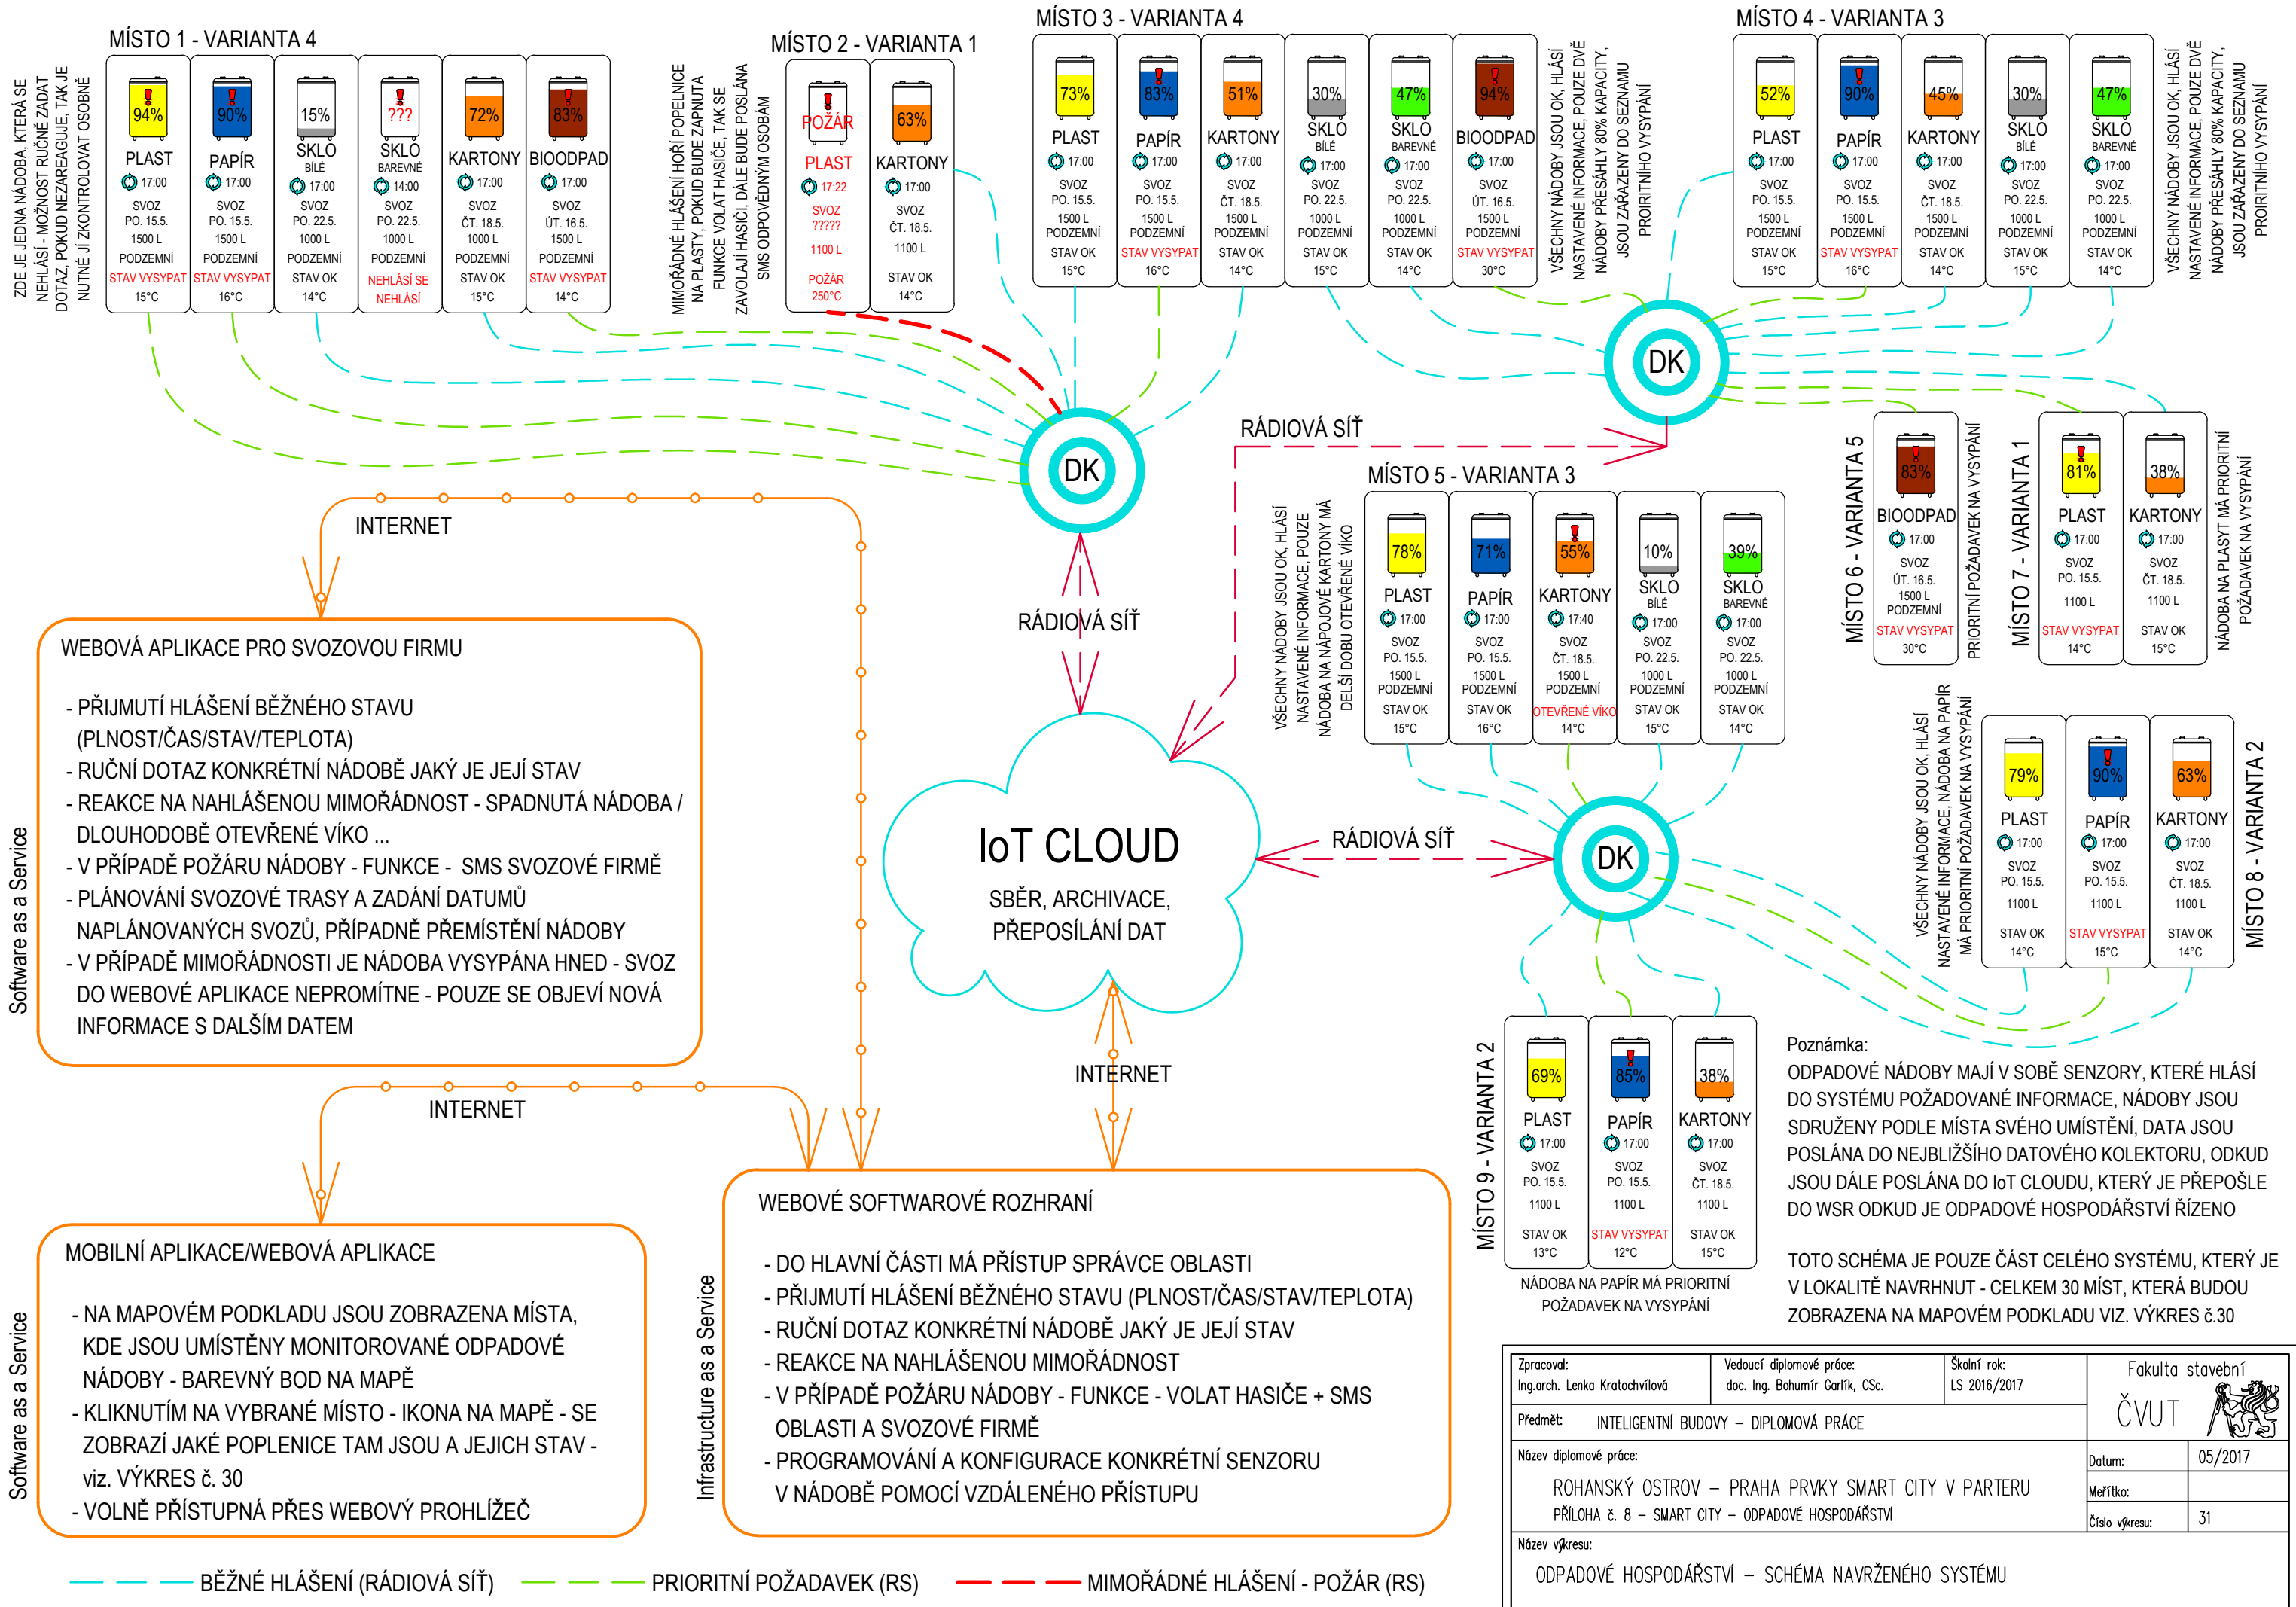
ZDE JE JEDNA NÁDOBA, KTERÁ SE NEHLÁSÍ - MOŽNOST RUČNĚ ZADAT DOTAZ, POKUD NEZAREAGUJE, TAK JE NUTNÉ JÍ ZKONTROLOVAT OSOBNĚ

MÍSTO 1 - VARIANTA 4

| 94% PLAST 17:00 SVOZ PO. 15.5. 1500 L PODZEMNÍ STAV VYSYPAT 15°C | 90% PAPÍR 17:00 SVOZ PO. 15.5. 1500 L PODZEMNÍ STAV VYSYPAT 16°C | 15% SKLO BÍLÉ 17:00 SVOZ PO. 22.5. 1000 L PODZEMNÍ STAV OK 14°C | ??? SKLO BAREVNÉ 14:00 SVOZ PO. 22.5. 1000 L PODZEMNÍ NEHLÁSÍ SE NEHLÁSÍ | 72% KARTONY 17:00 SVOZ ČT. 18.5. 1000 L PODZEMNÍ STAV OK 15°C | 83% BIOODPAD 17:00 SVOZ ÚT. 16.5. 1500 L PODZEMNÍ STAV VYSYPAT 14°C |
|---|---|---|---|---|---|

MIMOŘÁDNÉ HLÁŠENÍ HOŘÍ POPELNICE NA PLASTY, POKUD BUDE ZAPNUTA FUNKCE VOLAT HASIČE, TAK SE ZAVOLAJÍ HASIČI, DÁLE BUDE POSLÁNA SMS ODPOVĚDNÝM OSOBÁM

MÍSTO 2 - VARIANTA 1

| POŽÁR PLAST 17:22 SVOZ ????? 1100 L POŽÁR 250°C | 63% KARTONY 17:00 SVOZ ČT. 18.5. 1100 L STAV OK 14°C |
|---|---|

MÍSTO 3 - VARIANTA 4

| 73% PLAST 17:00 SVOZ PO. 15.5. 1500 L PODZEMNÍ STAV OK 15°C | 83% PAPÍR 17:00 SVOZ PO. 15.5. 1500 L PODZEMNÍ STAV VYSYPAT 16°C | 51% KARTONY 17:00 SVOZ ČT. 18.5. 1500 L PODZEMNÍ STAV OK 14°C | 30% SKLO BÍLÉ 17:00 SVOZ PO. 22.5. 1000 L PODZEMNÍ STAV OK 15°C | 47% SKLO BAREVNÉ 17:00 SVOZ PO. 22.5. 1000 L PODZEMNÍ STAV OK 14°C | 94% BIOODPAD 17:00 SVOZ ÚT. 16.5. 1500 L PODZEMNÍ STAV VYSYPAT 30°C |
|---|---|---|---|---|---|

VŠECHNY NÁDOBY JSOU OK, HLÁSÍ NASTAVENÉ INFORMACE, POUZE DVĚ NÁDOBY PŘESÁHLY 80% KAPACITY, JSOU ZAŘAZENY DO SEZNAMU PROIRITNÍHO VYSYPÁNÍ

MÍSTO 4 - VARIANTA 3

| 52% PLAST 17:00 SVOZ PO. 15.5. 1500 L PODZEMNÍ STAV OK 15°C | 90% PAPÍR 17:00 SVOZ PO. 15.5. 1500 L PODZEMNÍ STAV VYSYPAT 16°C | 45% KARTONY 17:00 SVOZ ČT. 18.5. 1500 L PODZEMNÍ STAV OK 14°C | 30% SKLO BÍLÉ 17:00 SVOZ PO. 22.5. 1000 L PODZEMNÍ STAV OK 15°C | 47% SKLO BAREVNÉ 17:00 SVOZ PO. 22.5. 1000 L PODZEMNÍ STAV OK 14°C |
|---|---|---|---|---|

VŠECHNY NÁDOBY JSOU OK, HLÁSÍ NASTAVENÉ INFORMACE, POUZE DVĚ NÁDOBY PŘESÁHLY 80% KAPACITY, JSOU ZAŘAZENY DO SEZNAMU PROIRITNÍHO VYSYPÁNÍ

DK

DK

RÁDIOVÁ SÍŤ

MÍSTO 5 - VARIANTA 3

VŠECHNY NÁDOBY JSOU OK, HLÁSÍ NASTAVENÉ INFORMACE, POUZE NÁDOBA NA NÁPOJOVÉ KARTONY MÁ DELŠÍ DOBU OTEVŘENÉ VÍKO

| 78% PLAST 17:00 SVOZ PO. 15.5. 1500 L PODZEMNÍ STAV OK 15°C | 71% PAPÍR 17:00 SVOZ PO. 15.5. 1500 L PODZEMNÍ STAV OK 16°C | 55% KARTONY 17:40 SVOZ ČT. 18.5. 1500 L PODZEMNÍ OTEVŘENÉ VÍKO 14°C | 10% SKLO BÍLÉ 17:00 SVOZ PO. 22.5. 1000 L PODZEMNÍ STAV OK 15°C | 39% SKLO BAREVNÉ 17:00 SVOZ PO. 22.5. 1000 L PODZEMNÍ STAV OK 14°C |
|---|---|---|---|---|

MÍSTO 6 - VARIANTA 5

| 83% BIOODPAD 17:00 SVOZ ÚT. 16.5. 1500 L PODZEMNÍ STAV VYSYPAT 30°C |
|---|

PRIORITNÍ POŽADAVEK NA VYSYPÁNÍ

MÍSTO 7 - VARIANTA 1

| 81% PLAST 17:00 SVOZ PO. 15.5. 1100 L STAV VYSYPAT 14°C | 38% KARTONY 17:00 SVOZ ČT. 18.5. 1100 L STAV OK 15°C |
|---|---|

NÁDOBA NA PLASYT MÁ PRIORITNÍ POŽADAVEK NA VYSYPÁNÍ

INTERNET

RÁDIOVÁ SÍŤ

DK

WEBOVÁ APLIKACE PRO SVOZOVOU FIRMU

- PŘIJMUTÍ HLÁŠENÍ BĚŽNÉHO STAVU (PLNOST/ČAS/STAV/TEPLOTA)
- RUČNÍ DOTAZ KONKRÉTNÍ NÁDOBĚ JAKÝ JE JEJÍ STAV
- REAKCE NA NAHLÁŠENOU MIMOŘÁDNOST - SPADNUTÁ NÁDOBA / DLOUHODOBĚ OTEVŘENÉ VÍKO ...
- V PŘÍPADĚ POŽÁRU NÁDOBY - FUNKCE - SMS SVOZOVÉ FIRMĚ
- PLÁNOVÁNÍ SVOZOVÉ TRASY A ZADÁNÍ DATUMŮ NAPLÁNOVANÝCH SVOZŮ, PŘÍPADNĚ PŘEMÍSTĚNÍ NÁDOBY
- V PŘÍPADĚ MIMOŘÁDNOSTI JE NÁDOBA VYSYPÁNA HNED - SVOZ DO WEBOVÉ APLIKACE NEPROMÍTNE - POUZE SE OBJEVÍ NOVÁ INFORMACE S DALŠÍM DATEM

Software as a Service

IoT CLOUD
SBĚR, ARCHIVACE, PŘEPOSÍLÁNÍ DAT

RÁDIOVÁ SÍŤ

DK

VŠECHNY NÁDOBY JSOU OK, HLÁSÍ NASTAVENÉ INFORMACE, NÁDOBA NA PAPÍR MÁ PRIORITNÍ POŽADAVEK NA VYSYPÁNÍ

| 79% PLAST 17:00 SVOZ PO. 15.5. 1100 L STAV OK 14°C | 90% PAPÍR 17:00 SVOZ PO. 15.5. 1100 L STAV VYSYPAT 15°C | 63% KARTONY 17:00 SVOZ ČT. 18.5. 1100 L STAV OK 14°C |
|---|---|---|

MÍSTO 8 - VARIANTA 2

INTERNET

INTERNET

MÍSTO 9 - VARIANTA 2

| 69% PLAST 17:00 SVOZ PO. 15.5. 1100 L STAV OK 13°C | 85% PAPÍR 17:00 SVOZ PO. 15.5. 1100 L STAV VYSYPAT 12°C | 38% KARTONY 17:00 SVOZ ČT. 18.5. 1100 L STAV OK 15°C |
|---|---|---|

NÁDOBA NA PAPÍR MÁ PRIORITNÍ POŽADAVEK NA VYSYPÁNÍ

Poznámka:
ODPADOVÉ NÁDOBY MAJÍ V SOBĚ SENZORY, KTERÉ HLÁSÍ DO SYSTÉMU POŽADOVANÉ INFORMACE, NÁDOBY JSOU SDRUŽENY PODLE MÍSTA SVÉHO UMÍSTĚNÍ, DATA JSOU POSLÁNA DO NEJBLIŽŠÍHO DATOVÉHO KOLEKTORU, ODKUD JSOU DÁLE POSLÁNA DO IoT CLOUDU, KTERÝ JE PŘEPOŠLE DO WSR ODKUD JE ODPADOVÉ HOSPODÁŘSTVÍ ŘÍZENO

TOTO SCHÉMA JE POUZE ČÁST CELÉHO SYSTÉMU, KTERÝ JE V LOKALITĚ NAVRHNUT - CELKEM 30 MÍST, KTERÁ BUDOU ZOBRAZENA NA MAPOVÉM PODKLADU VIZ. VÝKRES č.30

MOBILNÍ APLIKACE/WEBOVÁ APLIKACE

- NA MAPOVÉM PODKLADU JSOU ZOBRAZENA MÍSTA, KDE JSOU UMÍSTĚNY MONITOROVANÉ ODPADOVÉ NÁDOBY - BAREVNÝ BOD NA MAPĚ
- KLIKNUTÍM NA VYBRANÉ MÍSTO - IKONA NA MAPĚ - SE ZOBRAZÍ JAKÉ POPLENICE TAM JSOU A JEJICH STAV - viz. VÝKRES č. 30
- VOLNĚ PŘÍSTUPNÁ PŘES WEBOVÝ PROHLÍŽEČ

Software as a Service

Infrastructure as a Service

WEBOVÉ SOFTWAROVÉ ROZHRANÍ

- DO HLAVNÍ ČÁSTI MÁ PŘÍSTUP SPRÁVCE OBLASTI
- PŘIJMUTÍ HLÁŠENÍ BĚŽNÉHO STAVU (PLNOST/ČAS/STAV/TEPLOTA)
- RUČNÍ DOTAZ KONKRÉTNÍ NÁDOBĚ JAKÝ JE JEJÍ STAV
- REAKCE NA NAHLÁŠENOU MIMOŘÁDNOST
- V PŘÍPADĚ POŽÁRU NÁDOBY - FUNKCE - VOLAT HASIČE + SMS OBLASTI A SVOZOVÉ FIRMĚ
- PROGRAMOVÁNÍ A KONFIGURACE KONKRÉTNÍ SENZORU V NÁDOBĚ POMOCÍ VZDÁLENÉHO PŘÍSTUPU

Zpracoval: Ing.arch. Lenka Kratochvílová
Vedoucí diplomové práce: doc. Ing. Bohumír Garlík, CSc.
Školní rok: LS 2016/2017
Fakulta stavební ČVUT
Předmět: INTELIGENTNÍ BUDOVY – DIPLOMOVÁ PRÁCE
Název diplomové práce:
ROHANSKÝ OSTROV – PRAHA PRVKY SMART CITY V PARTERU
PŘÍLOHA č. 8 – SMART CITY – ODPADOVÉ HOSPODÁŘSTVÍ
Datum: 05/2017
Měřítko:
Číslo výkresu: 31
Název výkresu:
ODPADOVÉ HOSPODÁŘSTVÍ – SCHÉMA NAVRŽENÉHO SYSTÉMU

BĚŽNÉ HLÁŠENÍ (RÁDIOVÁ SÍŤ)
PRIORITNÍ POŽADAVEK (RS)
MIMOŘÁDNÉ HLÁŠENÍ - POŽÁR (RS)